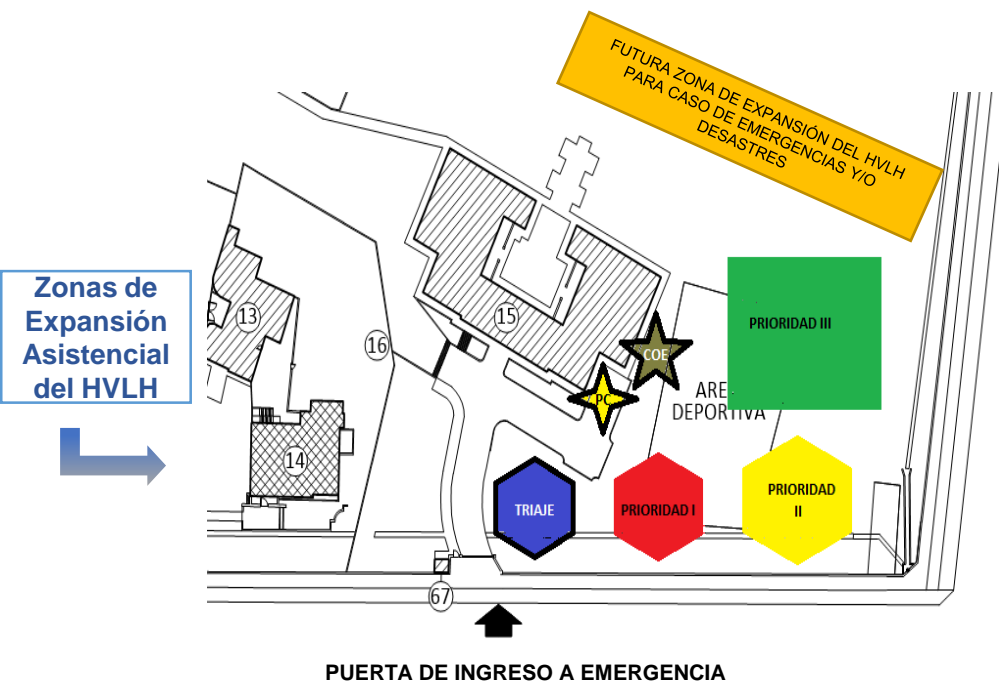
Zonas de Expansión Asistencial del HVLH

FUTURA ZONA DE EXPANSIÓN DEL HVLH PARA CASO DE EMERGENCIAS Y/O DESASTRES

13

16

15

COE

PC

AREA DEPORTIVA

PRIORIDAD III

14

TRIAJE

PRIORIDAD I

PRIORIDAD II

67

PUERTA DE INGRESO A EMERGENCIA